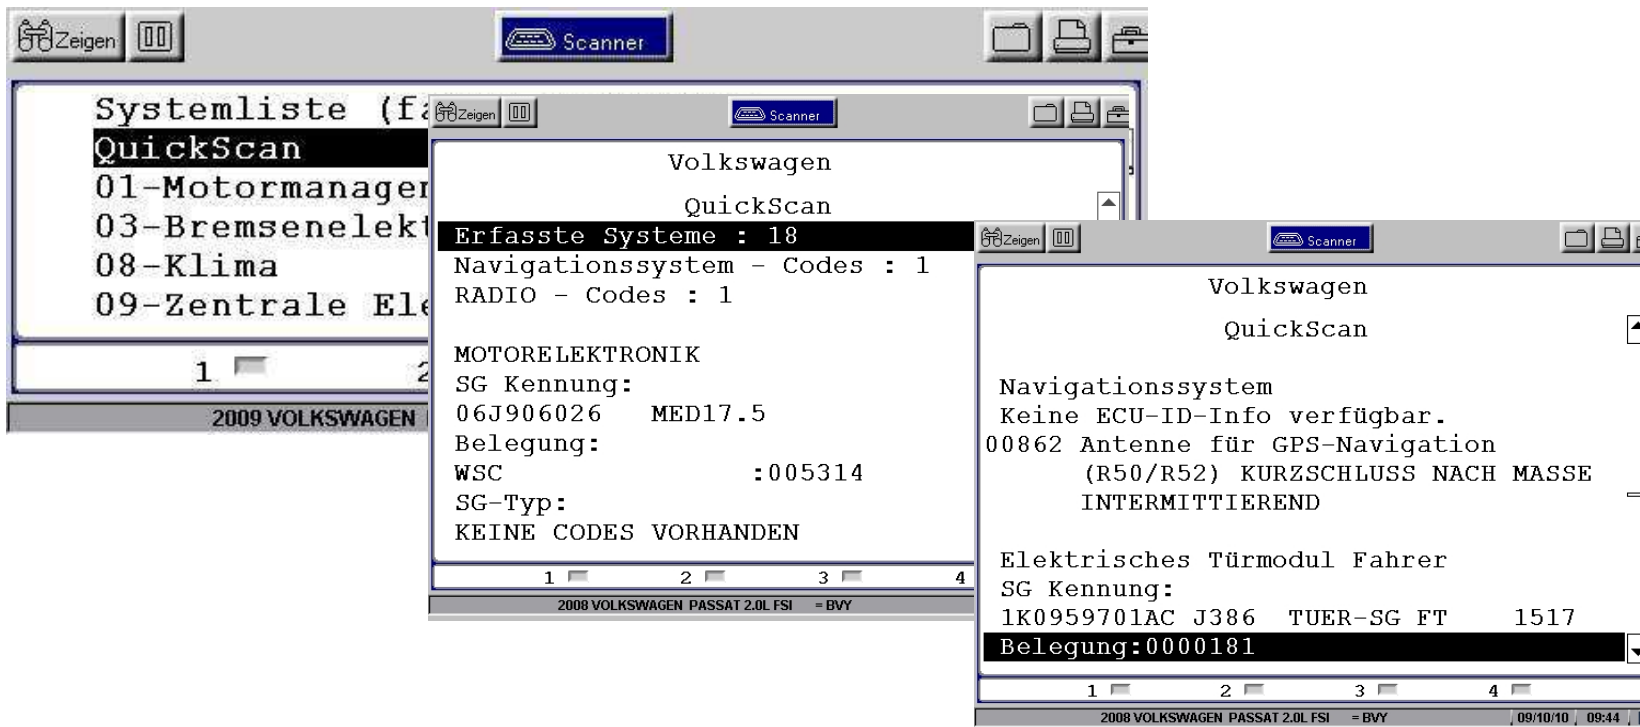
Zeigen Scanner

Systemliste (f
QuickScan
01-Motormanage
03-Bremsenelekt
08-Klima
09-Zentrale El

1 2

2009 VOLKSWAGEN

Zeigen Scanner

Volkswagen

QuickScan

Erfasste Systeme : 18
Navigationssystem - Codes : 1
RADIO - Codes : 1

MOTORELEKTRONIK
SG Kennung:
06J906026 MED17.5
Belegung:
WSC :005314
SG-Typ:
KEINE CODES VORHANDEN

1 2 3 4

2008 VOLKSWAGEN PASSAT 2.0L FSI = BVY

Zeigen Scanner

Volkswagen

QuickScan

Navigationssystem
Keine ECU-ID-Info verfügbar.
00862 Antenne für GPS-Navigation
(R50/R52) KURZSCHLUSS NACH MASSE
INTERMITTIEREND

Elektrisches Türmodul Fahrer
SG Kennung:
1K0959701AC J386 TUER-SG FT 1517
Belegung:0000181

1 2 3 4

2008 VOLKSWAGEN PASSAT 2.0L FSI = BVY 09/10/10 09:44